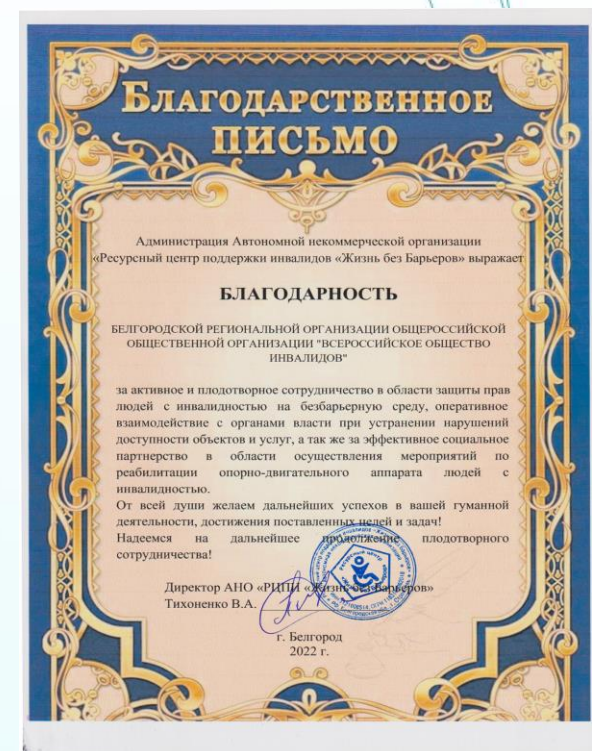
БЛАГОДАРСТВЕННОЕ ПИСЬМО

Администрация Автономной некоммерческой организации «Ресурсный центр поддержки инвалидов «Жизнь без Барьеров» выражает

БЛАГОДАРНОСТЬ

БЕЛГОРОДСКОЙ РЕГИОНАЛЬНОЙ ОРГАНИЗАЦИИ ОБЩЕРОССИЙСКОЙ ОБЩЕСТВЕННОЙ ОРГАНИЗАЦИИ "ВСЕРОССИЙСКОЕ ОБЩЕСТВО ИНВАЛИДОВ"

за активное и плодотворное сотрудничество в области защиты прав людей с инвалидностью на безбарьерную среду, оперативное взаимодействие с органами власти при устранении нарушений доступности объектов и услуг, а так же за эффективное социальное партнерство в области осуществления мероприятий по реабилитации опорно-двигательного аппарата людей с инвалидностью.
От всей души желаем дальнейших успехов в вашей гуманной деятельности, достижения поставленных целей и задач!
Надеемся на дальнейшее продолжение плодотворного сотрудничества!

Директор АНО «РЦПИ «Жизнь без Барьеров»
Тихоненко В.А.

г. Белгород
2022 г.